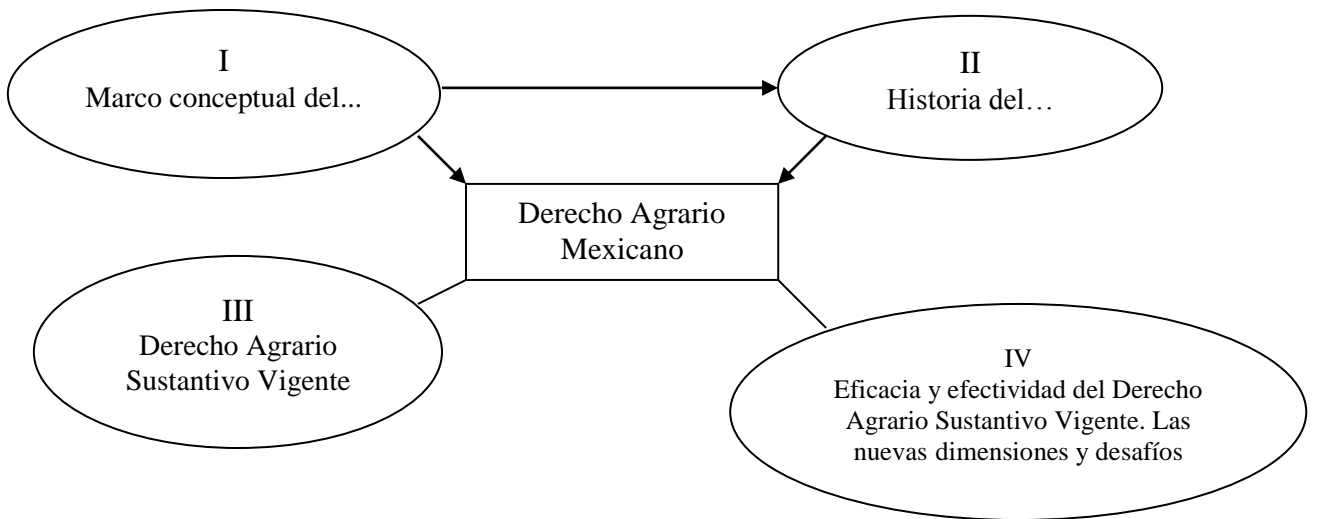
I
Marco conceptual del...

II
Historia del…

Derecho Agrario Mexicano

III
Derecho Agrario Sustantivo Vigente

IV
Eficacia y efectividad del Derecho Agrario Sustantivo Vigente. Las nuevas dimensiones y desafíos